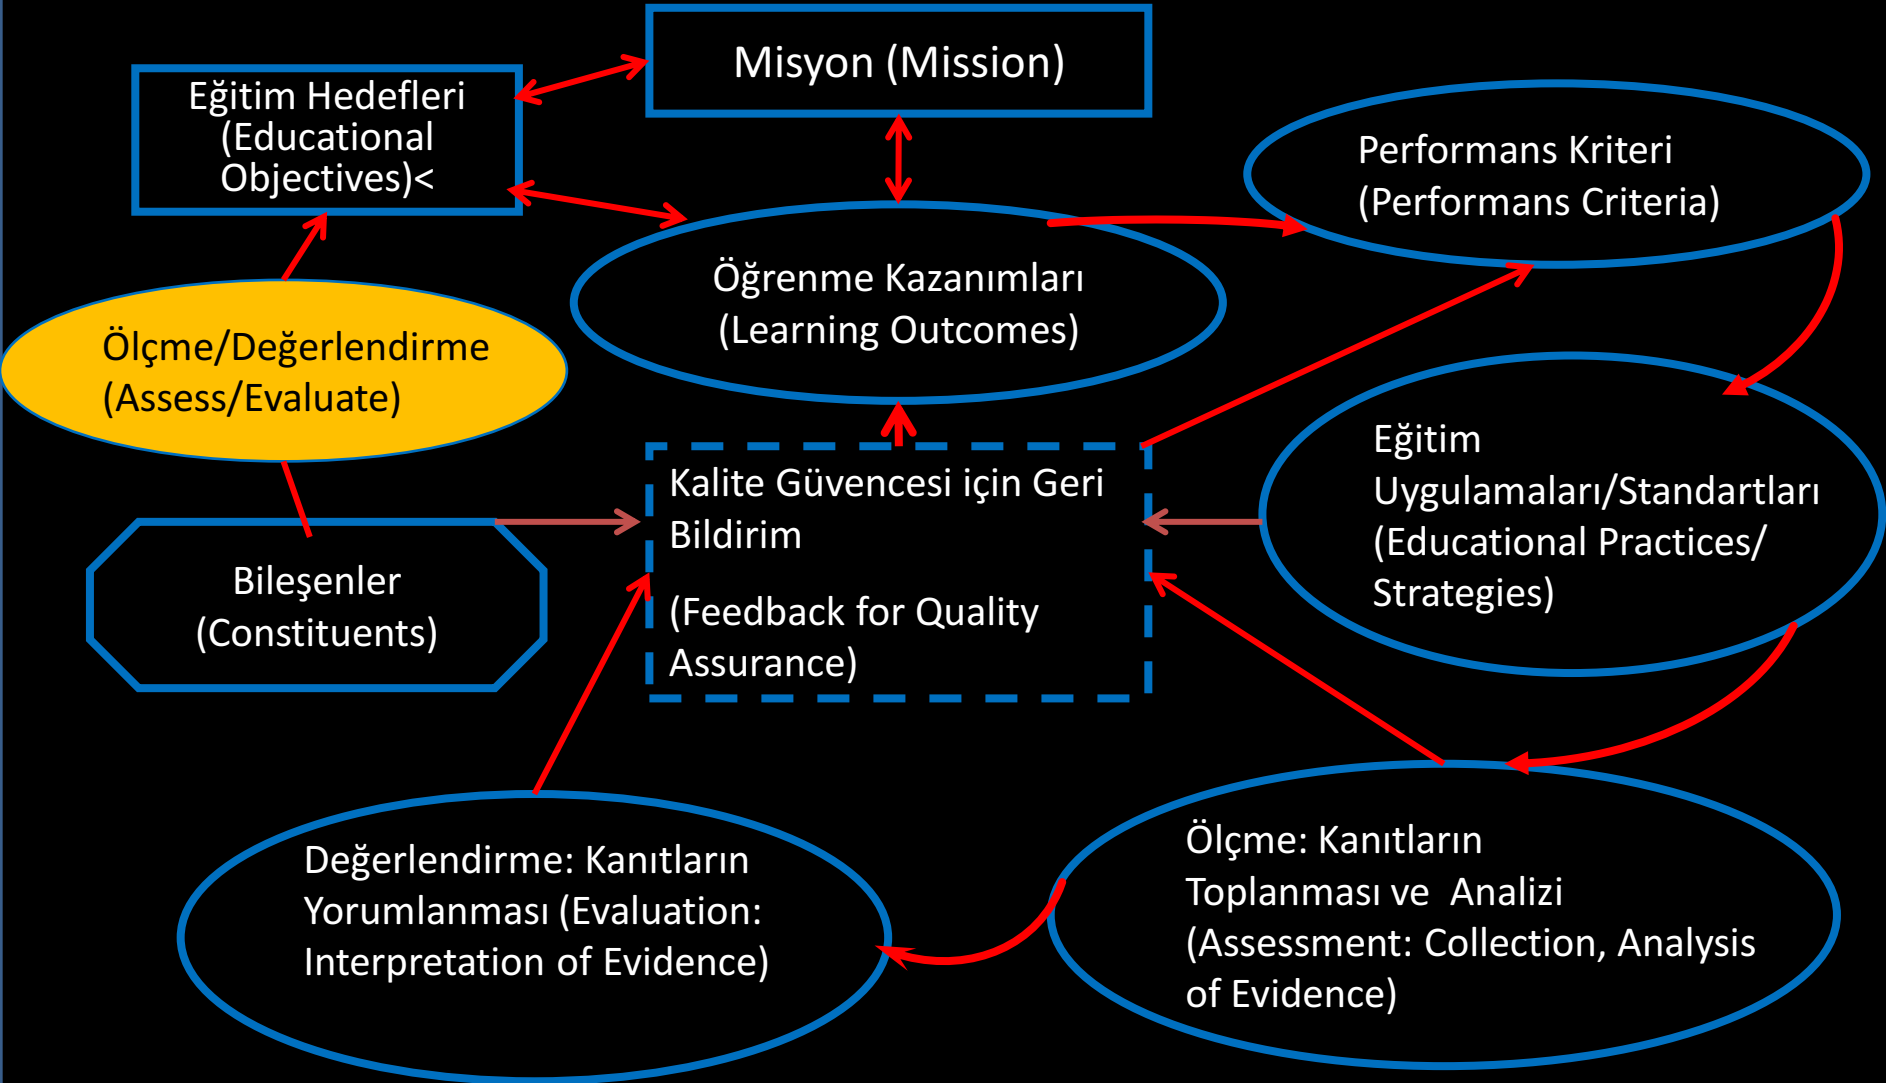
Misyon (Mission)

Eğitim Hedefleri (Educational Objectives)<

Performans Kriteri (Performans Criteria)

Öğrenme Kazanımları (Learning Outcomes)

Ölçme/Değerlendirme (Assess/Evaluate)

Kalite Güvencesi için Geri Bildirim

(Feedback for Quality Assurance)

Eğitim Uygulamaları/Standartları (Educational Practices/ Strategies)

Bileşenler (Constituents)

Değerlendirme: Kanıtların Yorumlanması (Evaluation: Interpretation of Evidence)

Ölçme: Kanıtların Toplanması ve Analizi (Assessment: Collection, Analysis of Evidence)